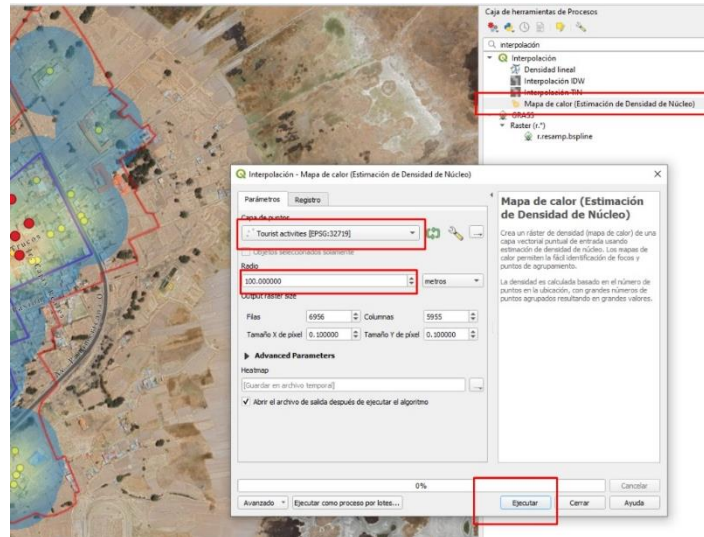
Caja de herramientas de Procesos

interpolación

Interpolación
Densidad lineal
Interpolación IDW
Interpolación TIN
Mapa de calor (Estimación de Densidad de Núcleo)
GRASS
Raster (r.*)
r.resamp.bspline

Interpolación - Mapa de calor (Estimación de Densidad de Núcleo)

Parámetros | Registro

Capa de puntos
Tourist activities [EPSG:32719]
Objetos seleccionados solamente
Radio
100.000000
metros
Output raster size
Filas 6956
Columnas 5955
Tamaño X de píxel 0.100000
Tamaño Y de píxel 0.100000
Advanced Parameters
Heatmap
[Guardar en archivo temporal]
Abrir el archivo de salida después de ejecutar el algoritmo

Mapa de calor (Estimación de Densidad de Núcleo)

Crea un ráster de densidad (mapa de calor) de una capa vectorial puntual de entrada usando estimación de densidad de núcleo. Los mapas de calor permiten la fácil identificación de focos y puntos de agrupamiento.

La densidad es calculada basado en el número de puntos en la ubicación, con grandes números de puntos agrupados resultando en grandes valores.

0%
Cancelar
Avanzado | Ejecutar como proceso por lotes... | Ejecutar | Cerrar | Ayuda